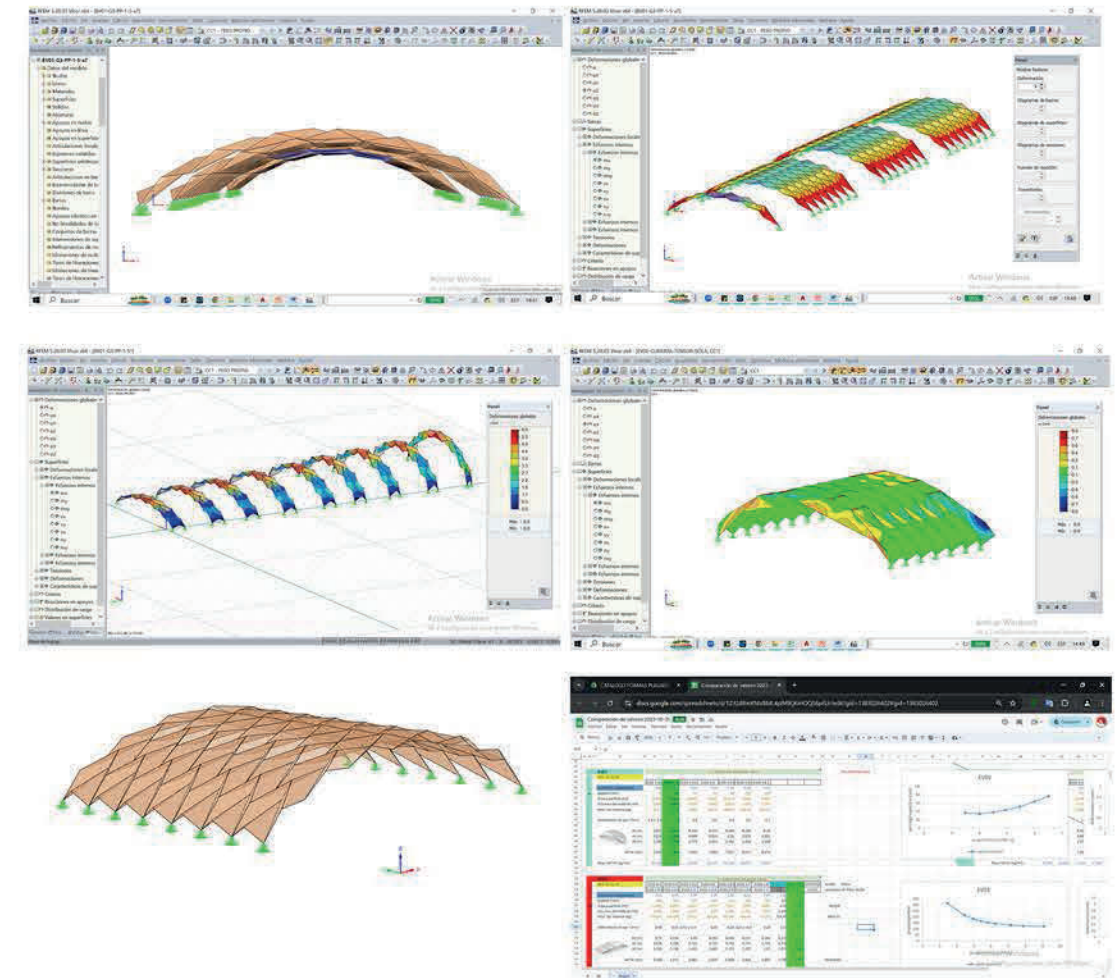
RFEM 5.20.01 64-bit

Datos del modelo

Buscar

Activar Windows

Deformaciones globales

Superficies

Esfuerzos internos

Panel

Buscar

RFEM 5.26.01 64-bit

Deformaciones globales

Superficies

Esfuerzos internos

Panel

Activar Windows

RFEM 5.26.01 64-bit

Deformaciones globales

Panel

Activar Windows

Buscar

docs.google.com/spreadsheets

Comparación de cálculos

EV05

EV08